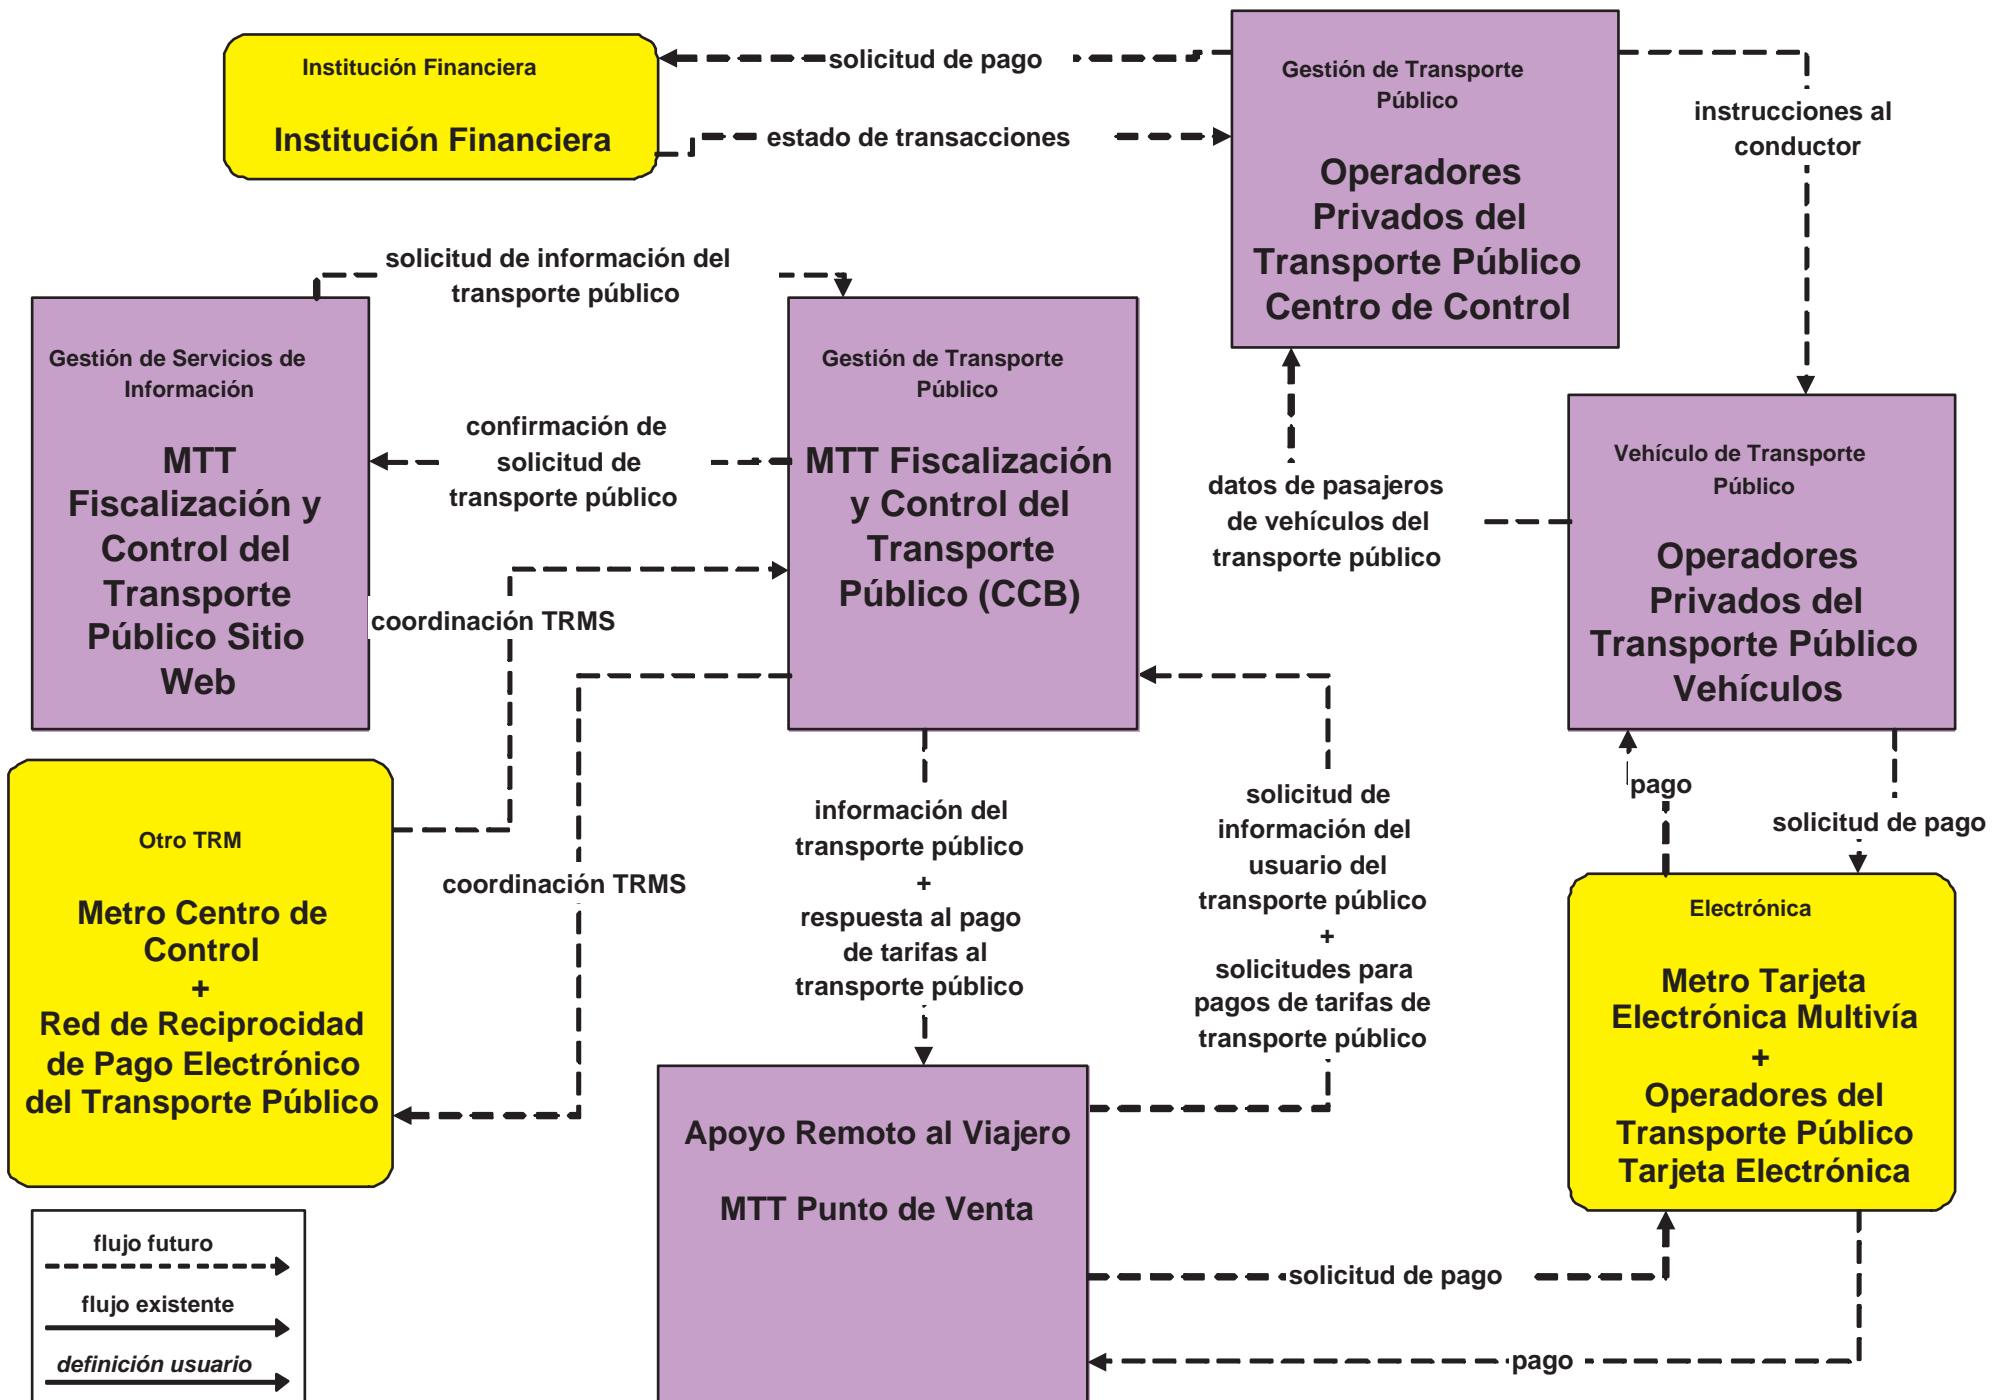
Institución Financiera

Institución Financiera

solicitud de pago

estado de transacciones

Gestión de Transporte Público

Operadores Privados del Transporte Público Centro de Control

instrucciones al conductor

solicitud de información del transporte público

Gestión de Servicios de Información

MTT Fiscalización y Control del Transporte Público Sitio Web

Gestión de Transporte Público

MTT Fiscalización y Control del Transporte Público (CCB)

confirmación de solicitud de transporte público

datos de pasajeros de vehículos del transporte público

Vehículo de Transporte Público

Operadores Privados del Transporte Público Vehículos

coordinación TRMS

Otro TRM

Metro Centro de Control
+
Red de Reciprocidad de Pago Electrónico del Transporte Público

coordinación TRMS

información del transporte público
+
respuesta al pago de tarifas al transporte público

solicitud de información del usuario del transporte público
+
solicitudes para pagos de tarifas de transporte público

pago

solicitud de pago

Electrónica

Metro Tarjeta Electrónica Multivía
+
Operadores del Transporte Público Tarjeta Electrónica

Apoyo Remoto al Viajero

MTT Punto de Venta

solicitud de pago

pago

flujo futuro

flujo existente

definición usuario